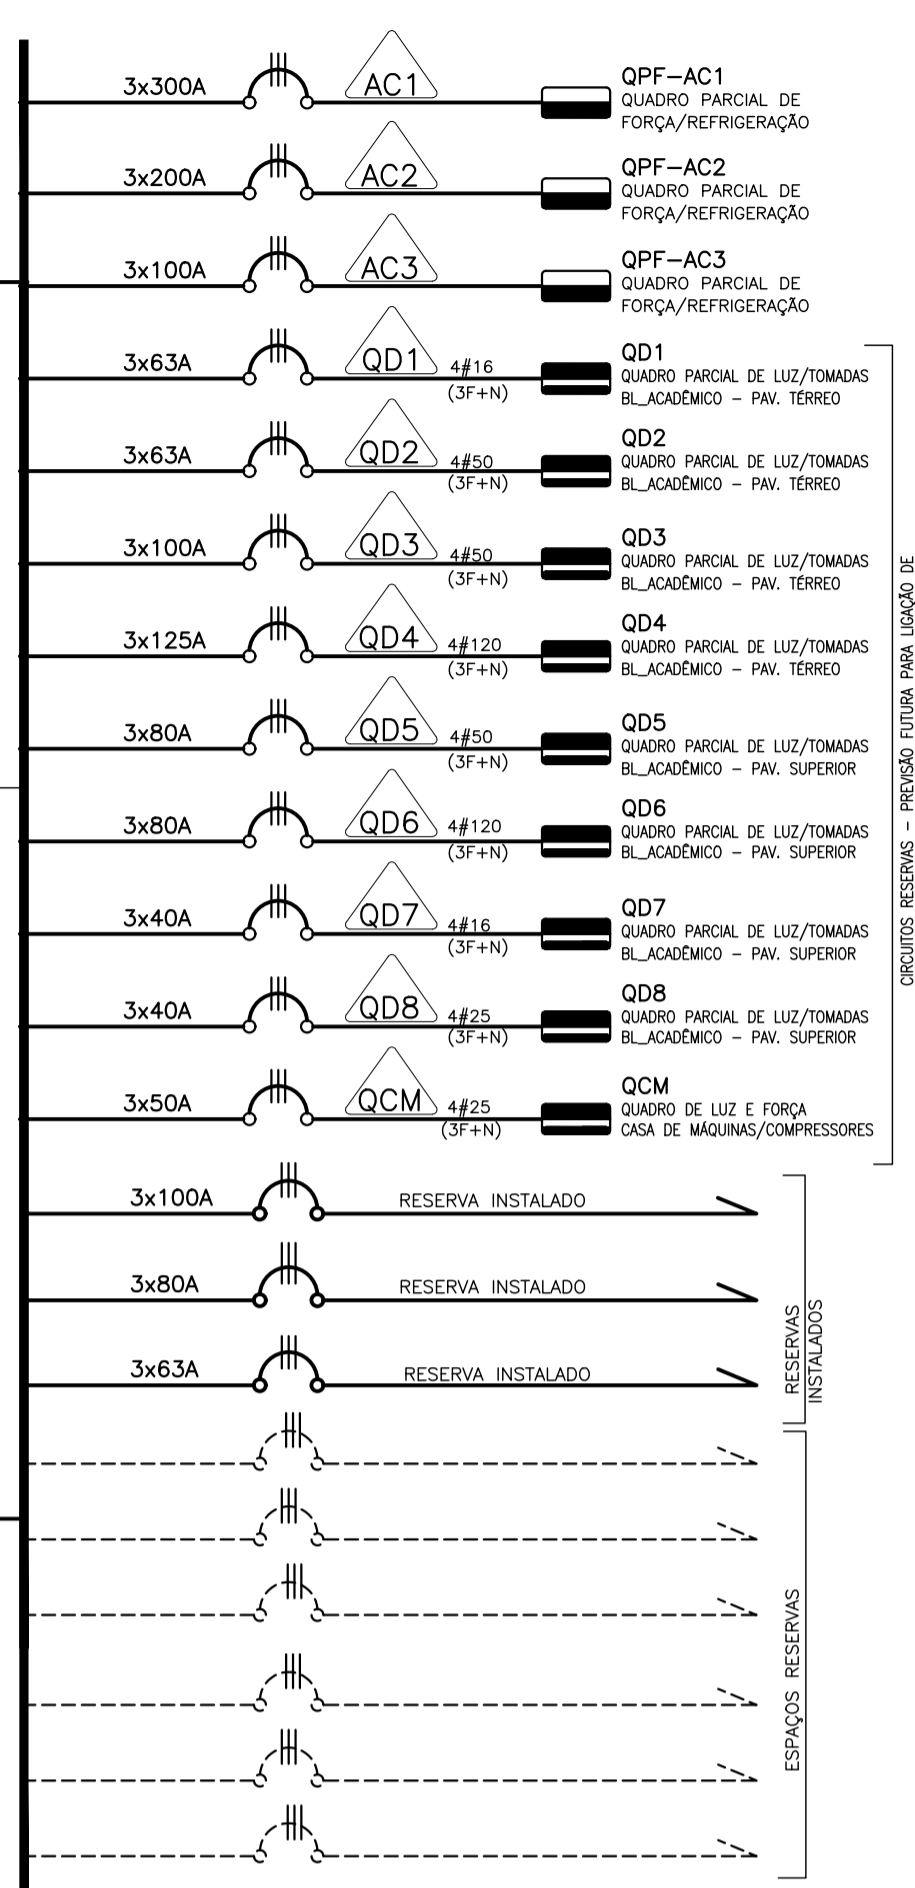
3x300A
AC1
QPF–AC1
QUADRO PARCIAL DE FORÇA/REFRIGERAÇÃO

3x200A
AC2
QPF–AC2
QUADRO PARCIAL DE FORÇA/REFRIGERAÇÃO

3x100A
AC3
QPF–AC3
QUADRO PARCIAL DE FORÇA/REFRIGERAÇÃO

3x63A
QD1
4#16 (3F+N)
QD1
QUADRO PARCIAL DE LUZ/TOMADAS BL_ACADÊMICO – PAV. TÉRREO

3x63A
QD2
4#50 (3F+N)
QD2
QUADRO PARCIAL DE LUZ/TOMADAS BL_ACADÊMICO – PAV. TÉRREO

3x100A
QD3
4#50 (3F+N)
QD3
QUADRO PARCIAL DE LUZ/TOMADAS BL_ACADÊMICO – PAV. TÉRREO

3x125A
QD4
4#120 (3F+N)
QD4
QUADRO PARCIAL DE LUZ/TOMADAS BL_ACADÊMICO – PAV. TÉRREO

3x80A
QD5
4#50 (3F+N)
QD5
QUADRO PARCIAL DE LUZ/TOMADAS BL_ACADÊMICO – PAV. SUPERIOR

3x80A
QD6
4#120 (3F+N)
QD6
QUADRO PARCIAL DE LUZ/TOMADAS BL_ACADÊMICO – PAV. SUPERIOR

3x40A
QD7
4#16 (3F+N)
QD7
QUADRO PARCIAL DE LUZ/TOMADAS BL_ACADÊMICO – PAV. SUPERIOR

3x40A
QD8
4#25 (3F+N)
QD8
QUADRO PARCIAL DE LUZ/TOMADAS BL_ACADÊMICO – PAV. SUPERIOR

3x50A
QCM
4#25 (3F+N)
QCM
QUADRO DE LUZ E FORÇA CASA DE MÁQUINAS/COMPRESSORES

CIRCUITOS RESERVAS – PREVISÃO FUTURA PARA LIGAÇÃO DE

3x100A
RESERVA INSTALADO
3x80A
RESERVA INSTALADO
3x63A
RESERVA INSTALADO

RESERVAS INSTALADOS

ESPAÇOS RESERVAS